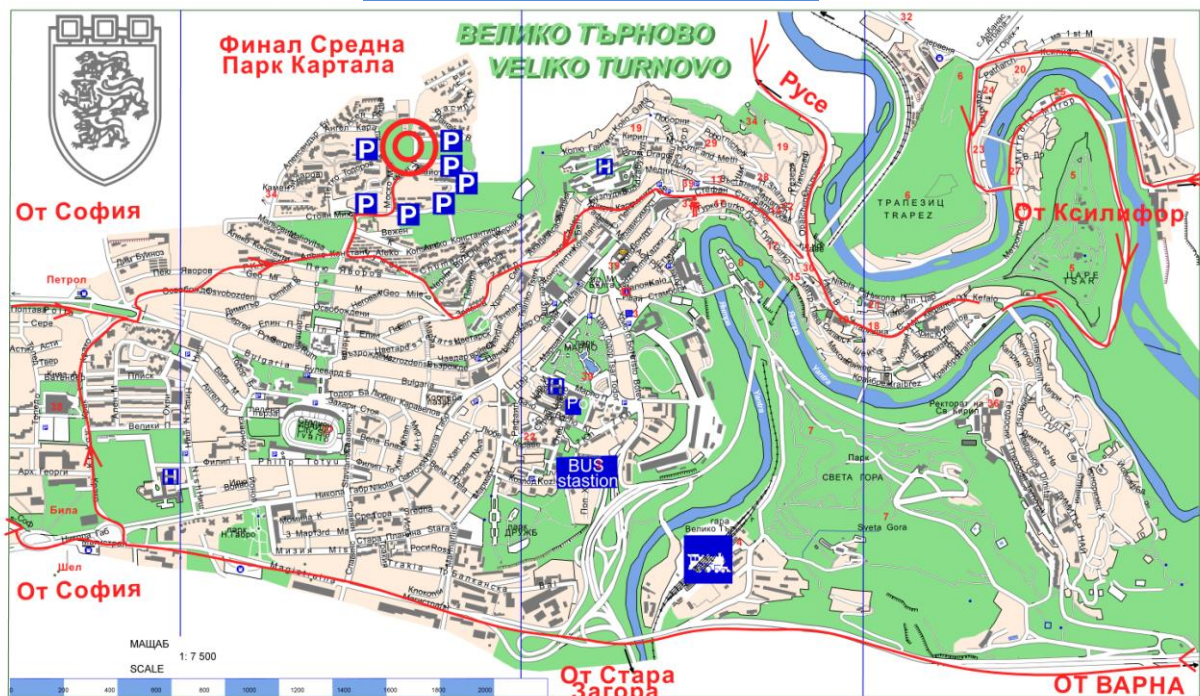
Финал Средна
Парк Картала

ВЕЛИКО ТЪРНОВО
VELIKO TURNOVO

Русе

От София

От Ксилифор

ТРАПЕЗИЦ
TRAPEZ

ЦАРЕ
TSAR

Петрол

P P P P P P P P

H H H

BUS
station

СВЕТА ГОРА

Sveta Gora

Ректорат на Св. Кирил

Била

Шел

От София

От Стара Загора

ОТ ВАРНА

МАЩАБ
SCALE
1: 7 500

200 400 600 800 1000 1200 1400 1600 1800 2000